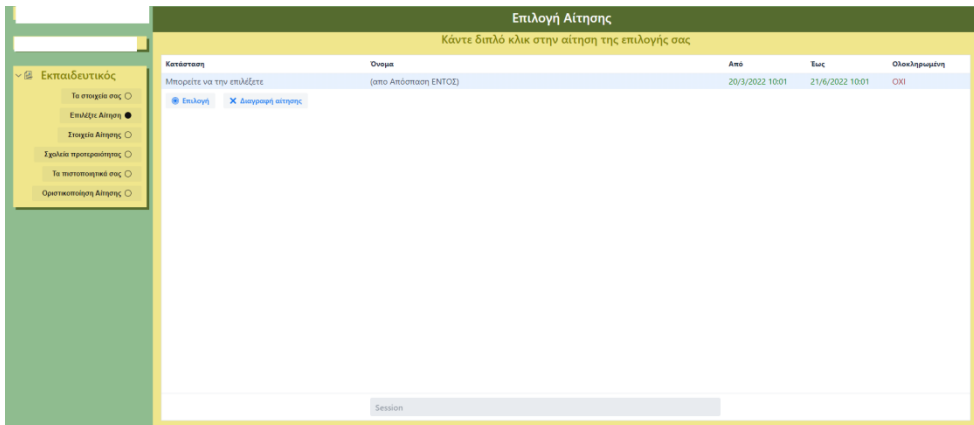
Εκπαιδευτικός

Τα στοιχεία σας

Επιλέξτε Αίτηση

Στοιχεία Αίτησης

Σχολεία προτεραιότητας

Τα πιστοποιητικά σας

Οριστικοποίηση Αίτησης

Επιλογή Αίτησης

Κάντε διπλό κλικ στην αίτηση της επιλογής σας

| Κατάσταση | Όνομα | Από | Έως | Ολοκληρωμένη |
|---|---|---|---|---|
| Μπορείτε να την επιλέξετε | (απο Απόσπαση ΕΝΤΟΣ) | 20/3/2022 10:01 | 21/6/2022 10:01 | ΟΧΙ |

Επιλογή

Διαγραφή αίτησης

Session